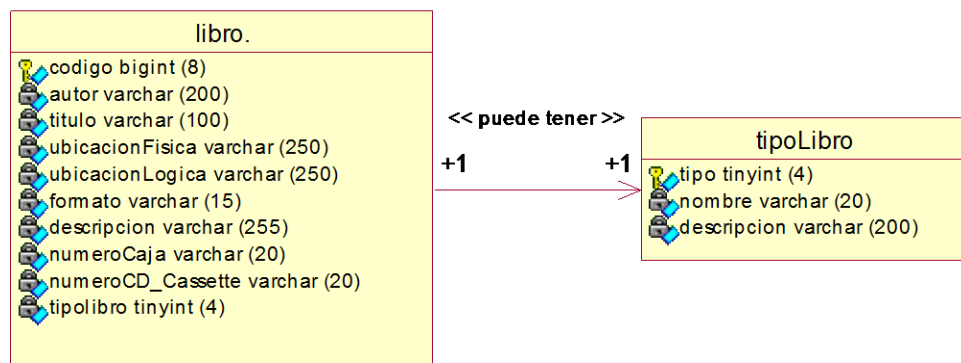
libro.

codigo bigint (8)
autor varchar (200)
titulo varchar (100)
ubicacionFisica varchar (250)
ubicacionLogica varchar (250)
formato varchar (15)
descripcion varchar (255)
numeroCaja varchar (20)
numeroCD_Cassette varchar (20)
tipolibro tinyint (4)

<< puede tener >>

+1

+1

tipoLibro

tipo tinyint (4)
nombre varchar (20)
descripcion varchar (200)